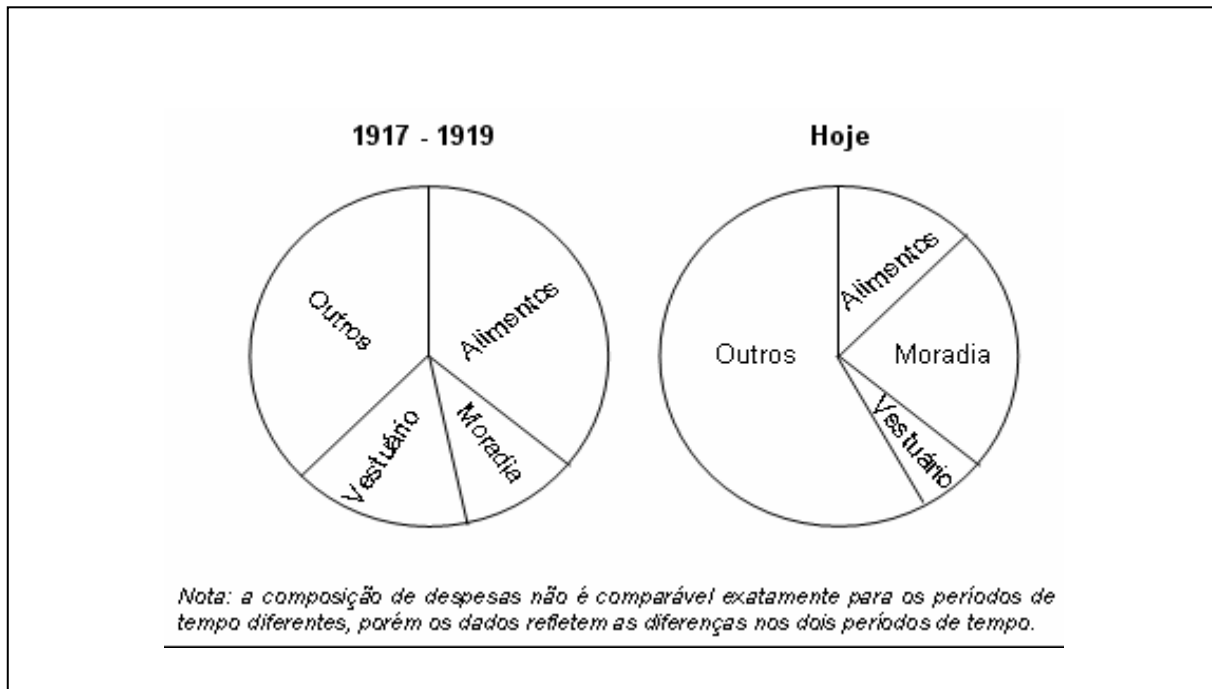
1917 - 1919

Outros

Alimentos

Vestuário

Moradia

Hoje

Alimentos

Outros

Moradia

Vestuário

Nota: a composição de despesas não é comparável exatamente para os períodos de tempo diferentes, porém os dados refletem as diferenças nos dois períodos de tempo.